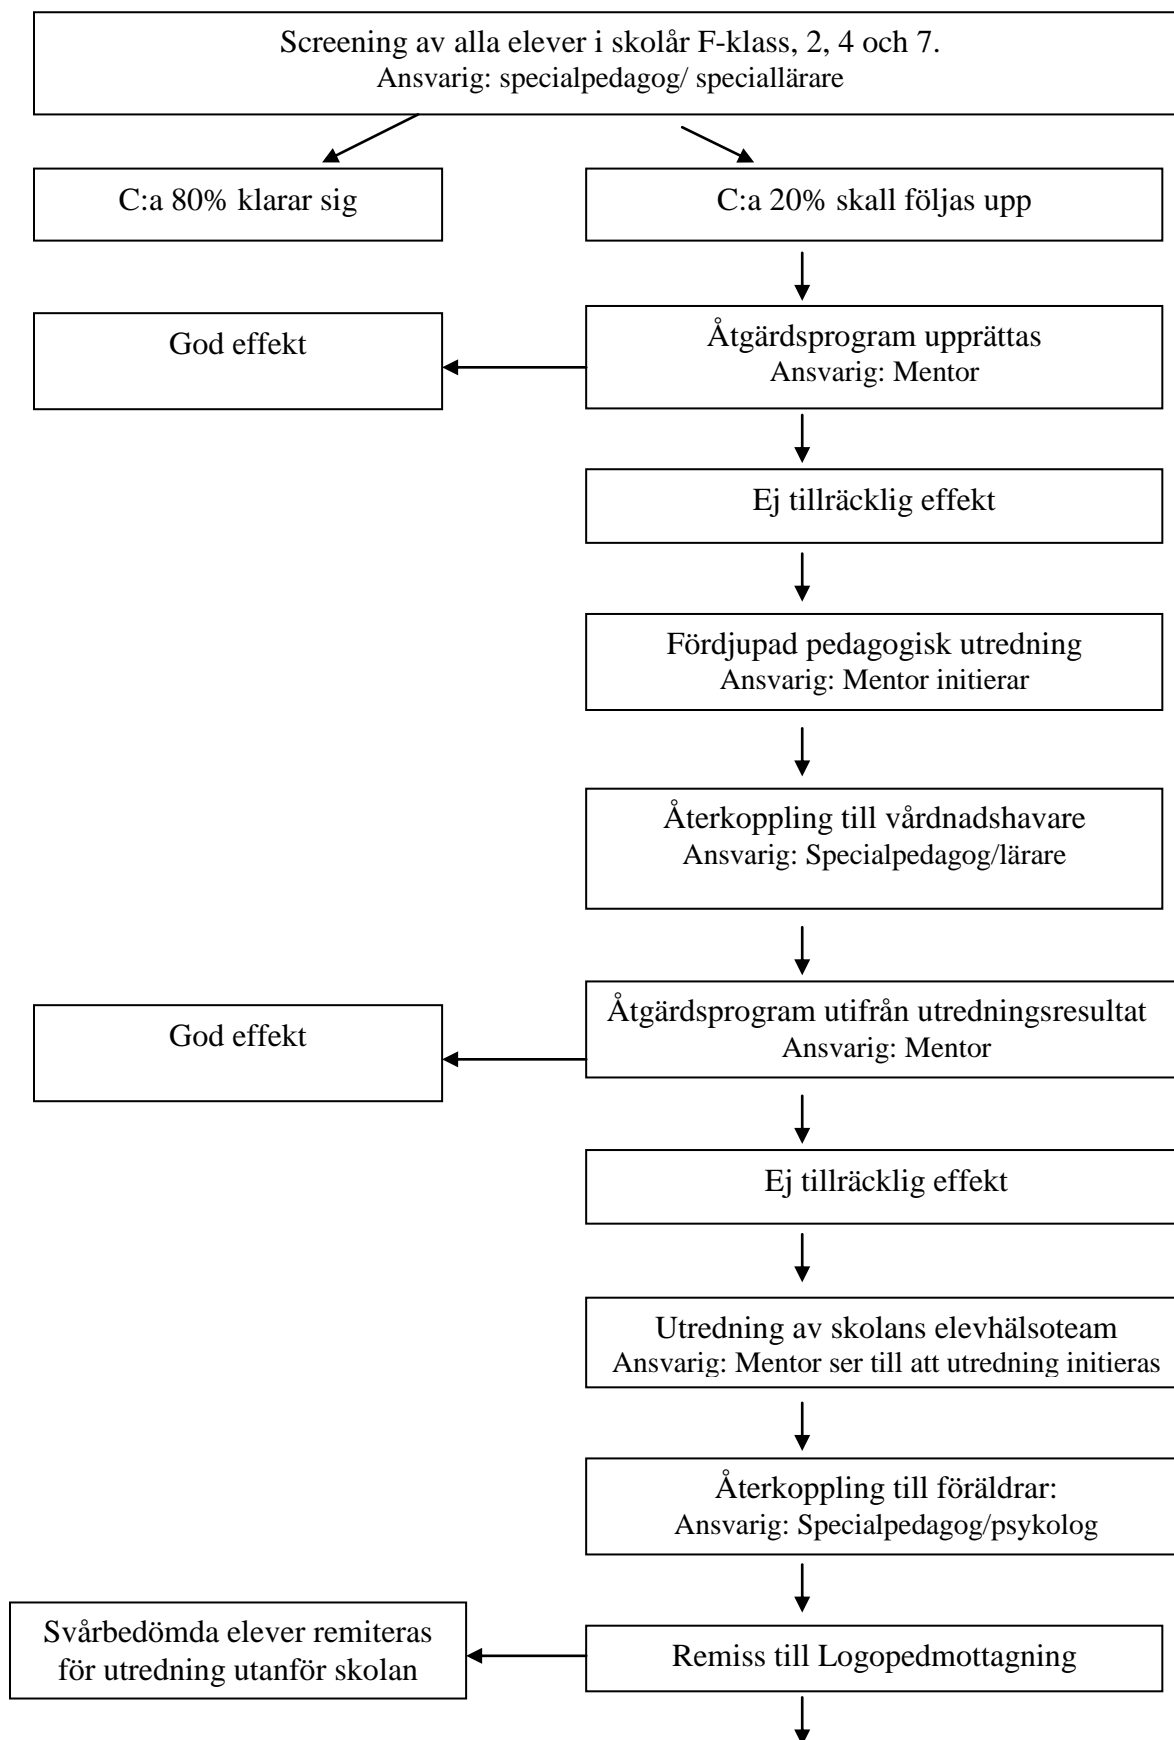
Screening av alla elever i skolår F-klass, 2, 4 och 7.
Ansvarig: specialpedagog/ speciallärare

C:a 80% klarar sig

C:a 20% skall följas upp

God effekt

Åtgärdsprogram upprättas
Ansvarig: Mentor

Ej tillräcklig effekt

Fördjupad pedagogisk utredning
Ansvarig: Mentor initierar

Återkoppling till vårdnadshavare
Ansvarig: Specialpedagog/lärare

God effekt

Åtgärdsprogram utifrån utredningsresultat
Ansvarig: Mentor

Ej tillräcklig effekt

Utredning av skolans elevhälsoteam
Ansvarig: Mentor ser till att utredning initieras

Återkoppling till föräldrar:
Ansvarig: Specialpedagog/psykolog

Svårbedömda elever remiteras för utredning utanför skolan

Remiss till Logopedmottagning